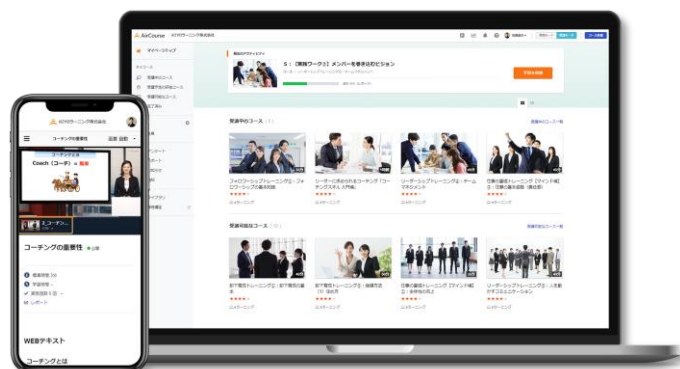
AirCourse KIYOラーニング株式会社

マイページトップ

5：【実践ワーク2】メンバーを巻き込むビジョン

受講中のコース

受講可能なコース

フォロワーシップトレーニング①：フォロワーシップの基本知識

リーダーに求められるコーチング「コーチングスキル入門編」

リーダーシップトレーニング③：チームマネジメント

仕事の基礎トレーニング【マインド編】①：仕事の基本姿勢（前会話）

部下育成トレーニング①：部下育成の基本

部下育成トレーニング②：褒め方と叱り方

仕事の基礎トレーニング【マインド編】②

リーダーシップトレーニング②：人を動かすコミュニケーション

KIYOラーニング株式会社

コーチングの重要性

Coach（コーチ）＝ 馬車

コーチングの重要性

WEBテキスト

コーチングとは